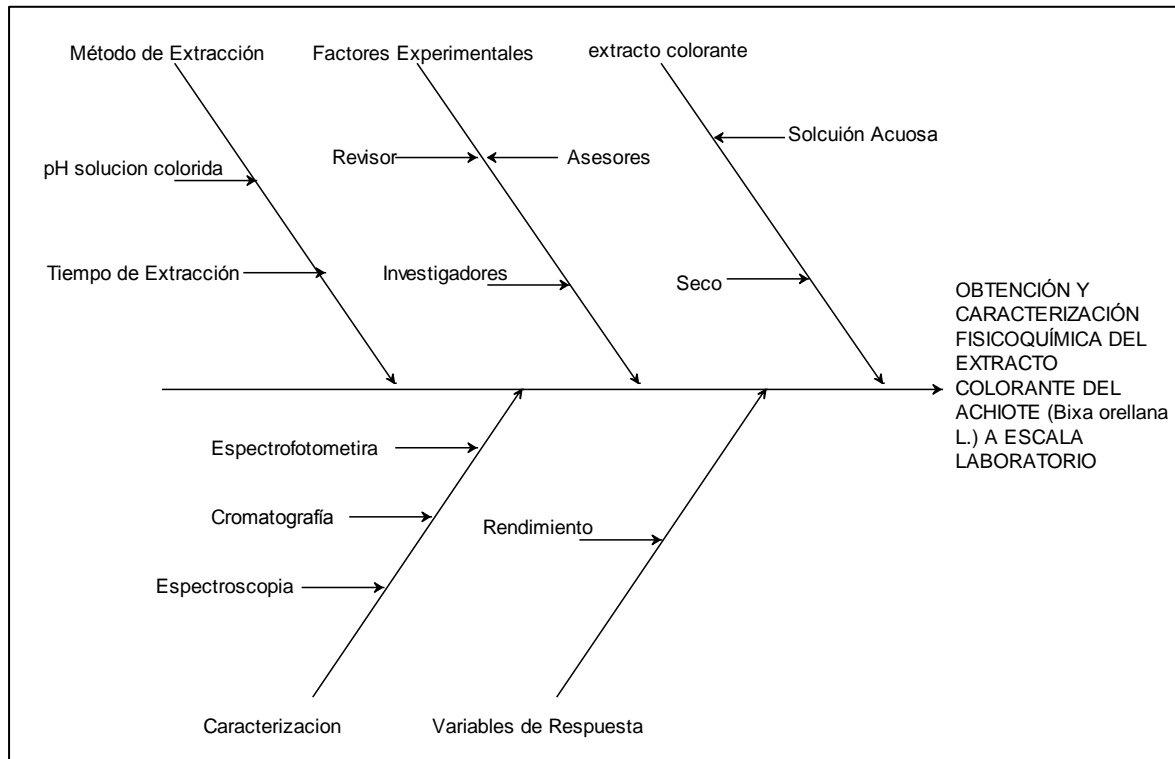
Método de Extracción

pH solucion colorida

Tiempo de Extracción

Factores Experimentales

Revisor

Asesores

Investigadores

extracto colorante

Solcuión Acuosa

Seco

OBTENCIÓN Y CARACTERIZACIÓN FISICOQUÍMICA DEL EXTRACTO COLORANTE DEL ACHIOTE (Bixa orellana L.) A ESCALA LABORATORIO

Espectrofotometira

Cromatografía

Espectroscopia

Caracterizacion

Rendimiento

Variables de Respuesta